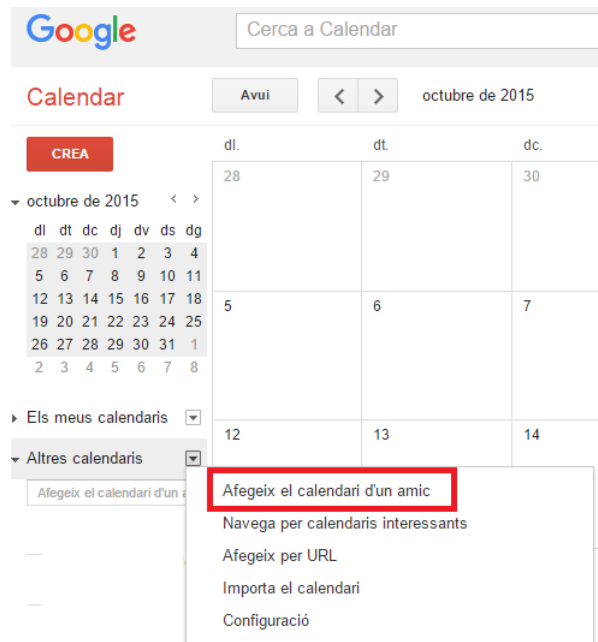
Google

Cerca a Calendar

Calendar

Avui

octubre de 2015

CREA

octubre de 2015

| dl | dt | dc | dj | dv | ds | dg |
|---|---|---|---|---|---|---|
| 28 | 29 | 30 | 1 | 2 | 3 | 4 |
| 5 | 6 | 7 | 8 | 9 | 10 | 11 |
| 12 | 13 | 14 | 15 | 16 | 17 | 18 |
| 19 | 20 | 21 | 22 | 23 | 24 | 25 |
| 26 | 27 | 28 | 29 | 30 | 31 | 1 |
| 2 | 3 | 4 | 5 | 6 | 7 | 8 |

Els meus calendaris

Altres calendaris

Afegeix el calendari d'un a

| dl. | dt. | dc. |
|---|---|---|
| 28 | 29 | 30 |
| 5 | 6 | 7 |
| 12 | 13 | 14 |

Afegeix el calendari d'un amic
Navega per calendaris interessants
Afegeix per URL
Importa el calendari
Configuració